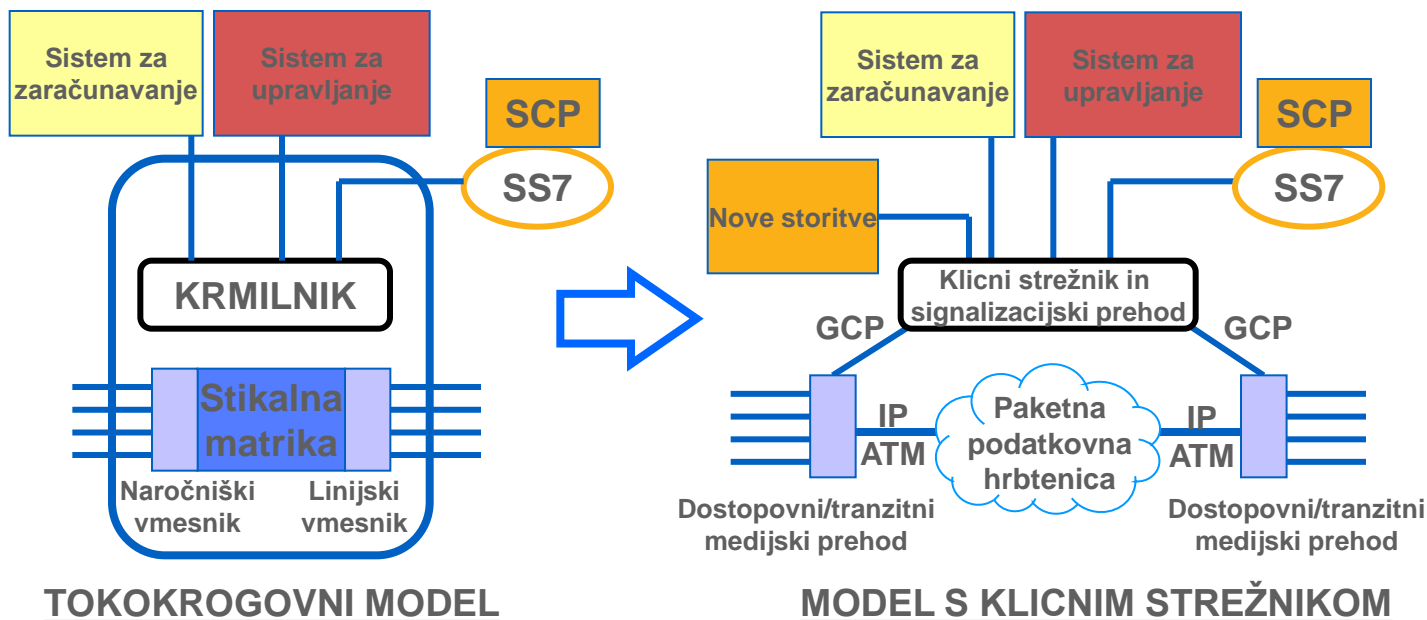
Sistem za zaračunavanje

Sistem za upravljanje

SCP

SS7

KRMILNIK

Stikalna matrika

Naročniški vmesnik

Linijski vmesnik

TOKOKROGOVNI MODEL

Sistem za zaračunavanje

Sistem za upravljanje

SCP

SS7

Nove storitve

Klicni strežnik in signalizacijski prehod

GCP

GCP

IP
ATM

Paketna podatkovna hrbtenica

IP
ATM

Dostopovni/tranzitni medijski prehod

Dostopovni/tranzitni medijski prehod

MODEL S KLICNIM STREŽNIKOM